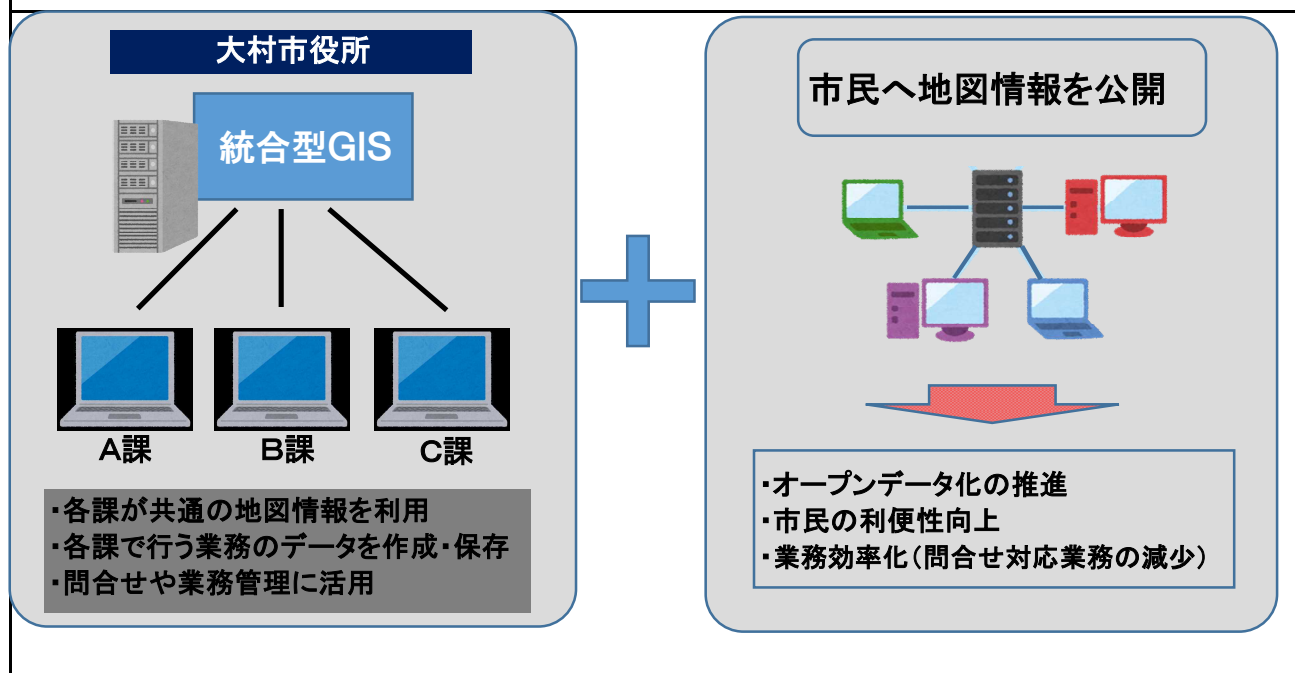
大村市役所

統合型GIS

A課

B課

C課

・各課が共通の地図情報を利用
・各課で行う業務のデータを作成・保存
・問合せや業務管理に活用

市民へ地図情報を公開

・オープンデータ化の推進
・市民の利便性向上
・業務効率化（問合せ対応業務の減少）